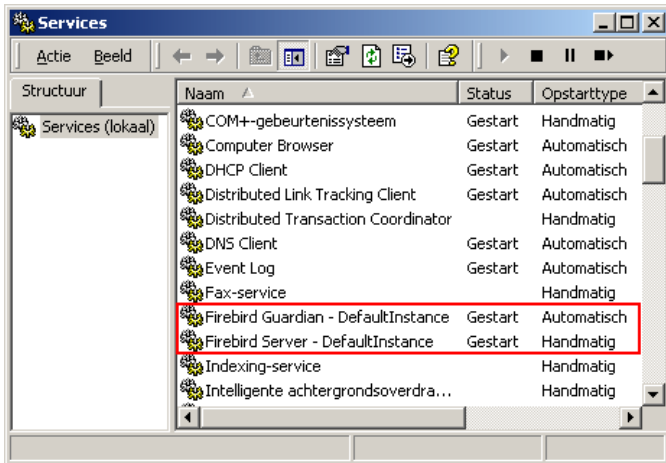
Services

Actie Beeld

Structuur

Services (lokaal)

| Naam | Status | Opstarttype |
|---|---|---|
| COM+-gebeurtenissysteem | Gestart | Handmatig |
| Computer Browser | Gestart | Automatisch |
| DHCP Client | Gestart | Automatisch |
| Distributed Link Tracking Client | Gestart | Automatisch |
| Distributed Transaction Coordinator | | Handmatig |
| DNS Client | Gestart | Automatisch |
| Event Log | Gestart | Automatisch |
| Fax-service | | Handmatig |
| Firebird Guardian - DefaultInstance | Gestart | Automatisch |
| Firebird Server - DefaultInstance | Gestart | Handmatig |
| Indexing-service | | Handmatig |
| Intelligente achtergrondsoverdra... | | Handmatig |